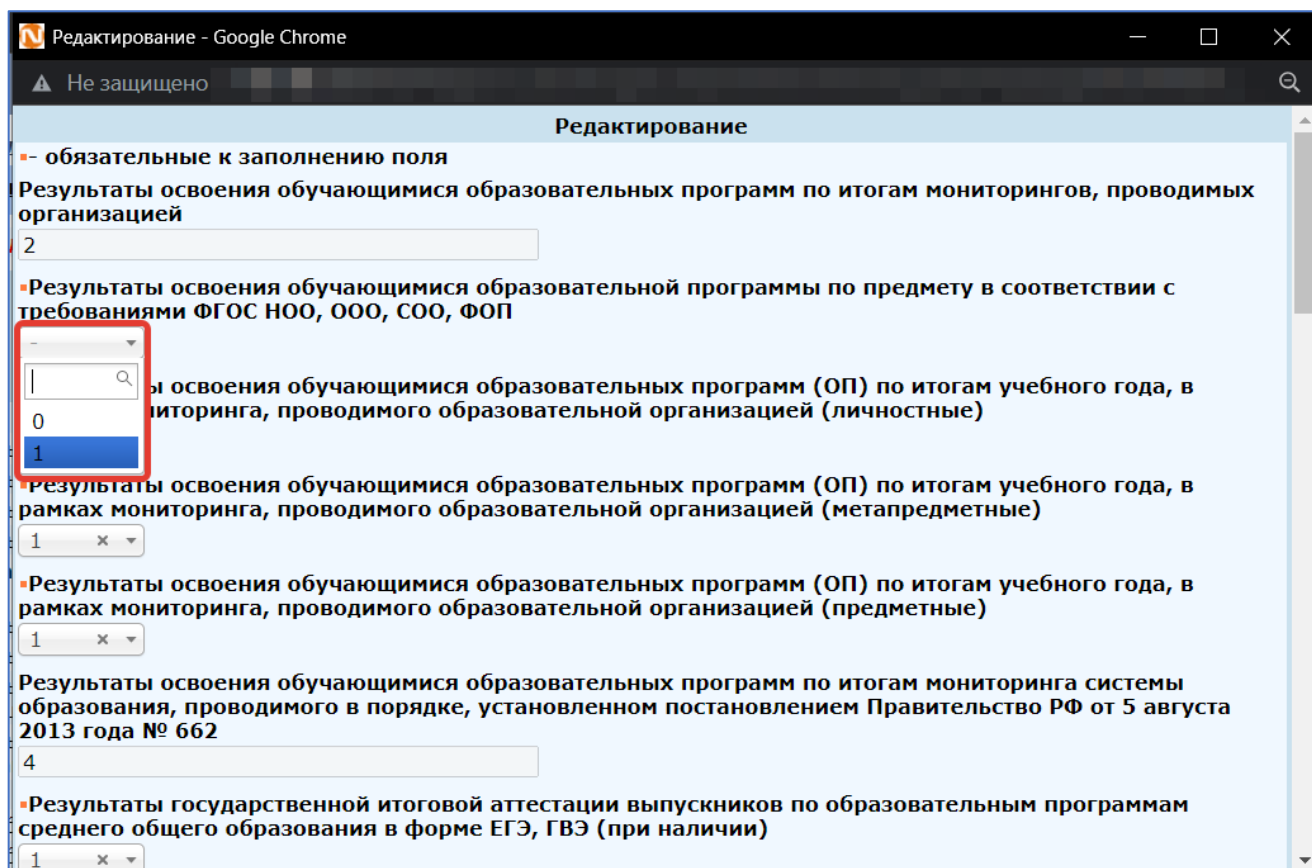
Редактирование - Google Chrome

Не защищено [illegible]

Редактирование

- обязательные к заполнению поля

Результаты освоения обучающимися образовательных программ по итогам мониторингов, проводимых организацией

2

Результаты освоения обучающимися образовательной программы по предмету в соответствии с требованиями ФГОС НОО, ООО, СОО, ФОП

-

0

1

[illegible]ы освоения обучающимися образовательных программ (ОП) по итогам учебного года, в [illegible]ниторинга, проводимого образовательной организацией (личностные)

Результаты освоения обучающимися образовательных программ (ОП) по итогам учебного года, в рамках мониторинга, проводимого образовательной организацией (метапредметные)

1

Результаты освоения обучающимися образовательных программ (ОП) по итогам учебного года, в рамках мониторинга, проводимого образовательной организацией (предметные)

1

Результаты освоения обучающимися образовательных программ по итогам мониторинга системы образования, проводимого в порядке, установленном постановлением Правительство РФ от 5 августа 2013 года № 662

4

Результаты государственной итоговой аттестации выпускников по образовательным программам среднего общего образования в форме ЕГЭ, ГВЭ (при наличии)

1